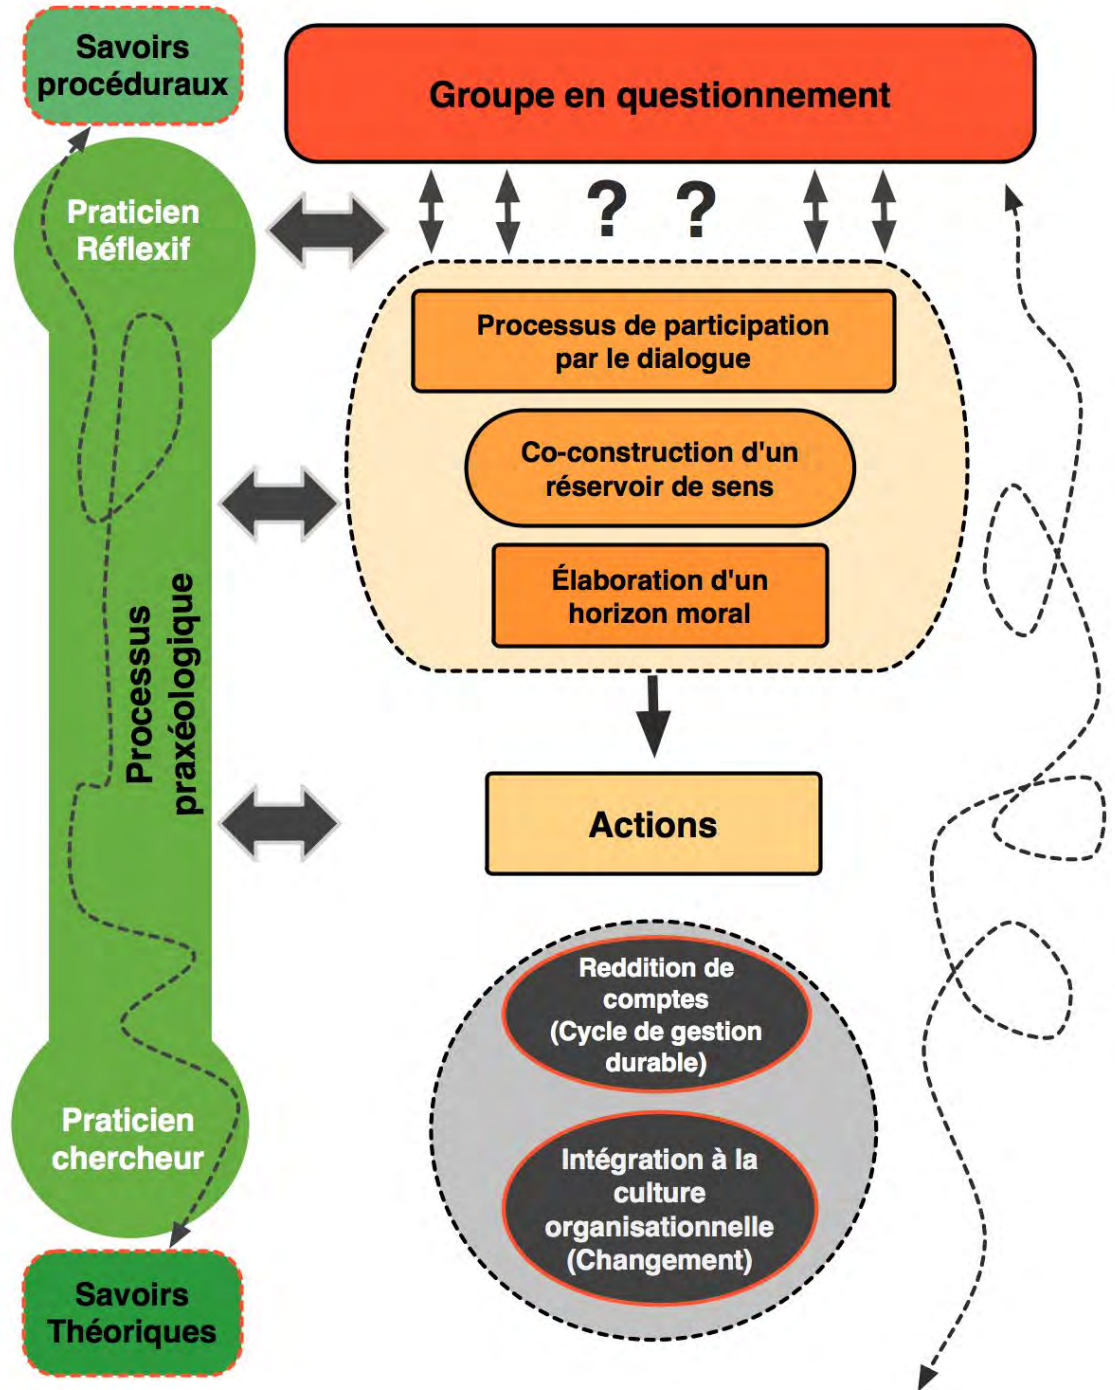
Savoirs procéduraux

Groupe en questionnement

Praticien Réflexif

? ?

Processus de participation par le dialogue

Co-construction d'un réservoir de sens

Élaboration d'un horizon moral

Processus praxéologique

Actions

Reddition de comptes (Cycle de gestion durable)

Intégration à la culture organisationnelle (Changement)

Praticien chercheur

Savoirs Théoriques